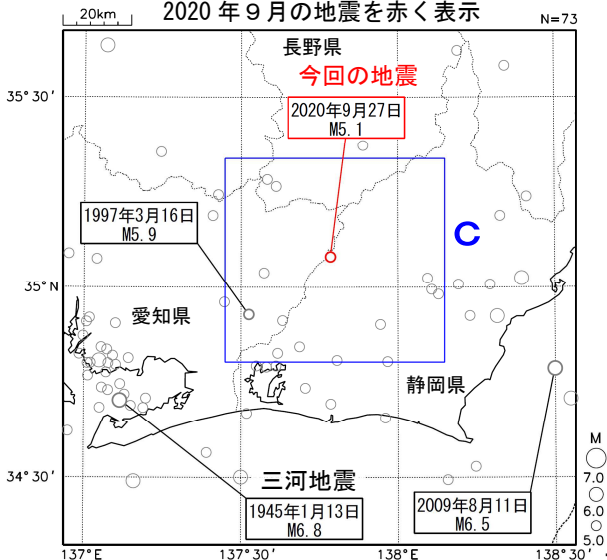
20km

2020 年９月の地震を赤く表示

N=73

長野県

今回の地震

2020年9月27日
M5.1

35° 30′

1997年3月16日
M5.9

C

35° N

愛知県

静岡県

34° 30′

三河地震

1945年1月13日
M6.8

2009年8月11日
M6.5

M
7.0
6.0
5.0

137° E

137° 30′

138° E

138° 30′